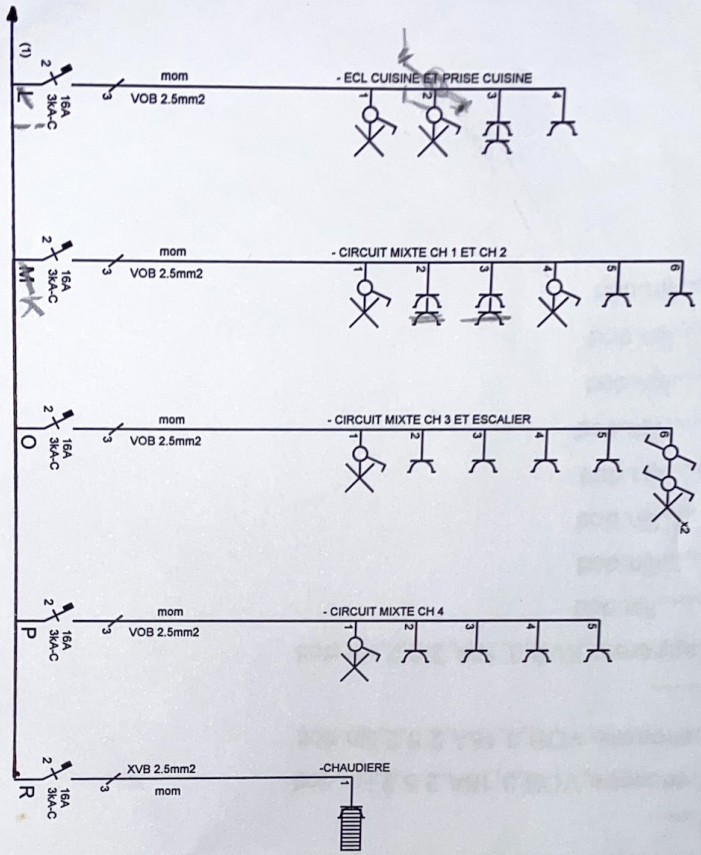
(1)

2
16A
3kA-C
L
3
mom
VOB 2.5mm2
- ECL CUISINE ET PRISE CUISINE
1 2 3 4

2
16A
3kA-C
M
3
mom
VOB 2.5mm2
- CIRCUIT MIXTE CH 1 ET CH 2
1 2 3 4 5 6

2
16A
3kA-C
O
3
mom
VOB 2.5mm2
- CIRCUIT MIXTE CH 3 ET ESCALIER
1 2 3 4 5 6
x2

2
16A
3kA-C
P
3
mom
VOB 2.5mm2
- CIRCUIT MIXTE CH 4
1 2 3 4 5

2
16A
3kA-C
R
3
XVB 2.5mm2
mom
-CHAUDIERE
1